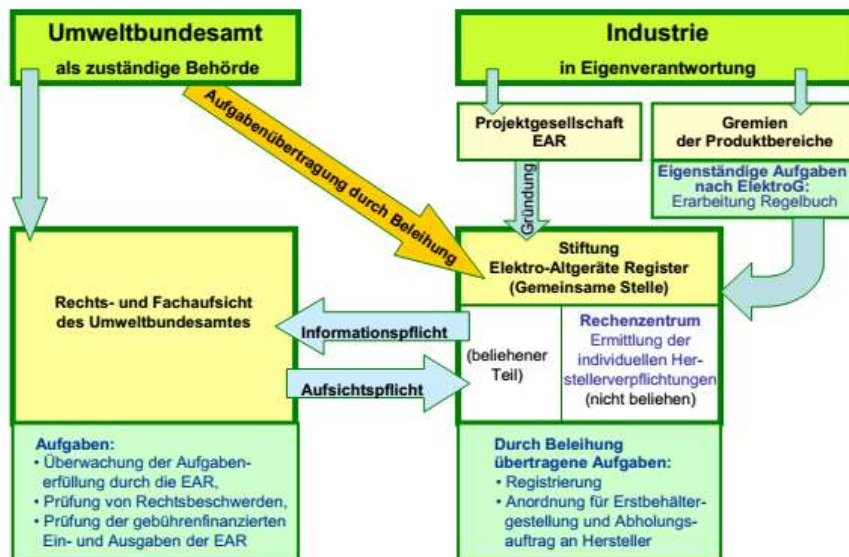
Umweltbundesamt
als zuständige Behörde

Industrie
in Eigenverantwortung

Aufgabenübertragung durch Beleihung

Projektgesellschaft EAR

Gremien der Produktbereiche

Eigenständige Aufgaben nach ElektroG:
Erarbeitung Regelbuch

Gründung

Stiftung
Elektro-Altgeräte Register
(Gemeinsame Stelle)

Rechts- und Fachaufsicht des Umweltbundesamtes

Informationspflicht

Aufsichtspflicht

(beliehener Teil)

Rechenzentrum
Ermittlung der individuellen Herstellerverpflichtungen
(nicht beliehen)

Aufgaben:
• Überwachung der Aufgabenerfüllung durch die EAR,
• Prüfung von Rechtsbeschwerden,
• Prüfung der gebührenfinanzierten Ein- und Ausgaben der EAR

Durch Beleihung übertragene Aufgaben:
• Registrierung
• Anordnung für Erstbehältergestellung und Abholungsauftrag an Hersteller